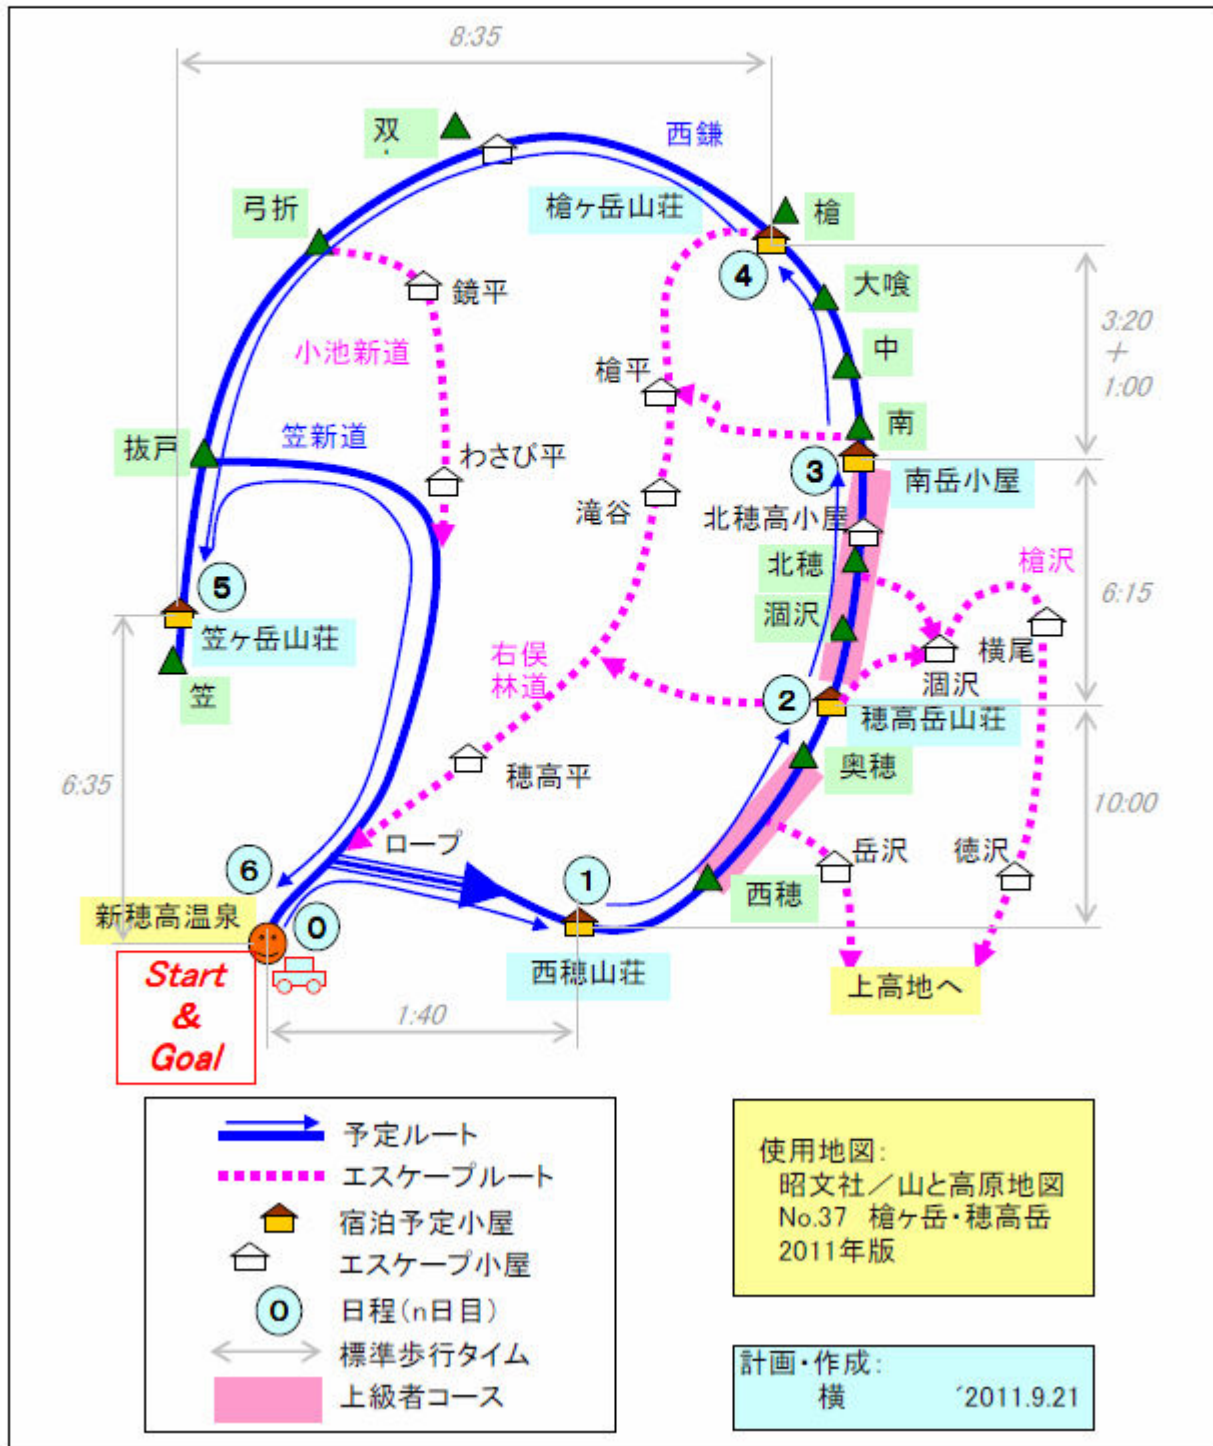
8:35

双

西鎌

弓折

槍ヶ岳山荘

槍

4

鏡平

大喰

3:20
+
1:00

小池新道

中

槍平

南

抜戸

笠新道

わさび平

3

南岳小屋

滝谷

北穂高小屋

槍沢

5

北穂

6:15

涸沢

横尾

笠ヶ岳山荘

右俣
林道

涸沢

2

穂高岳山荘

笠

6:35

奥穂

穂高平

10:00

ロープ

岳沢

徳沢

6

1

西穂

新穂高温泉

0

西穂山荘

上高地へ

Start
&
Goal

1:40

予定ルート
エスケープルート
宿泊予定小屋
エスケープ小屋
0 日程(n日目)
標準歩行タイム
上級者コース

使用地図:
昭文社/山と高原地図
No.37 槍ヶ岳・穂高岳
2011年版

計画・作成:
横 '2011.9.21